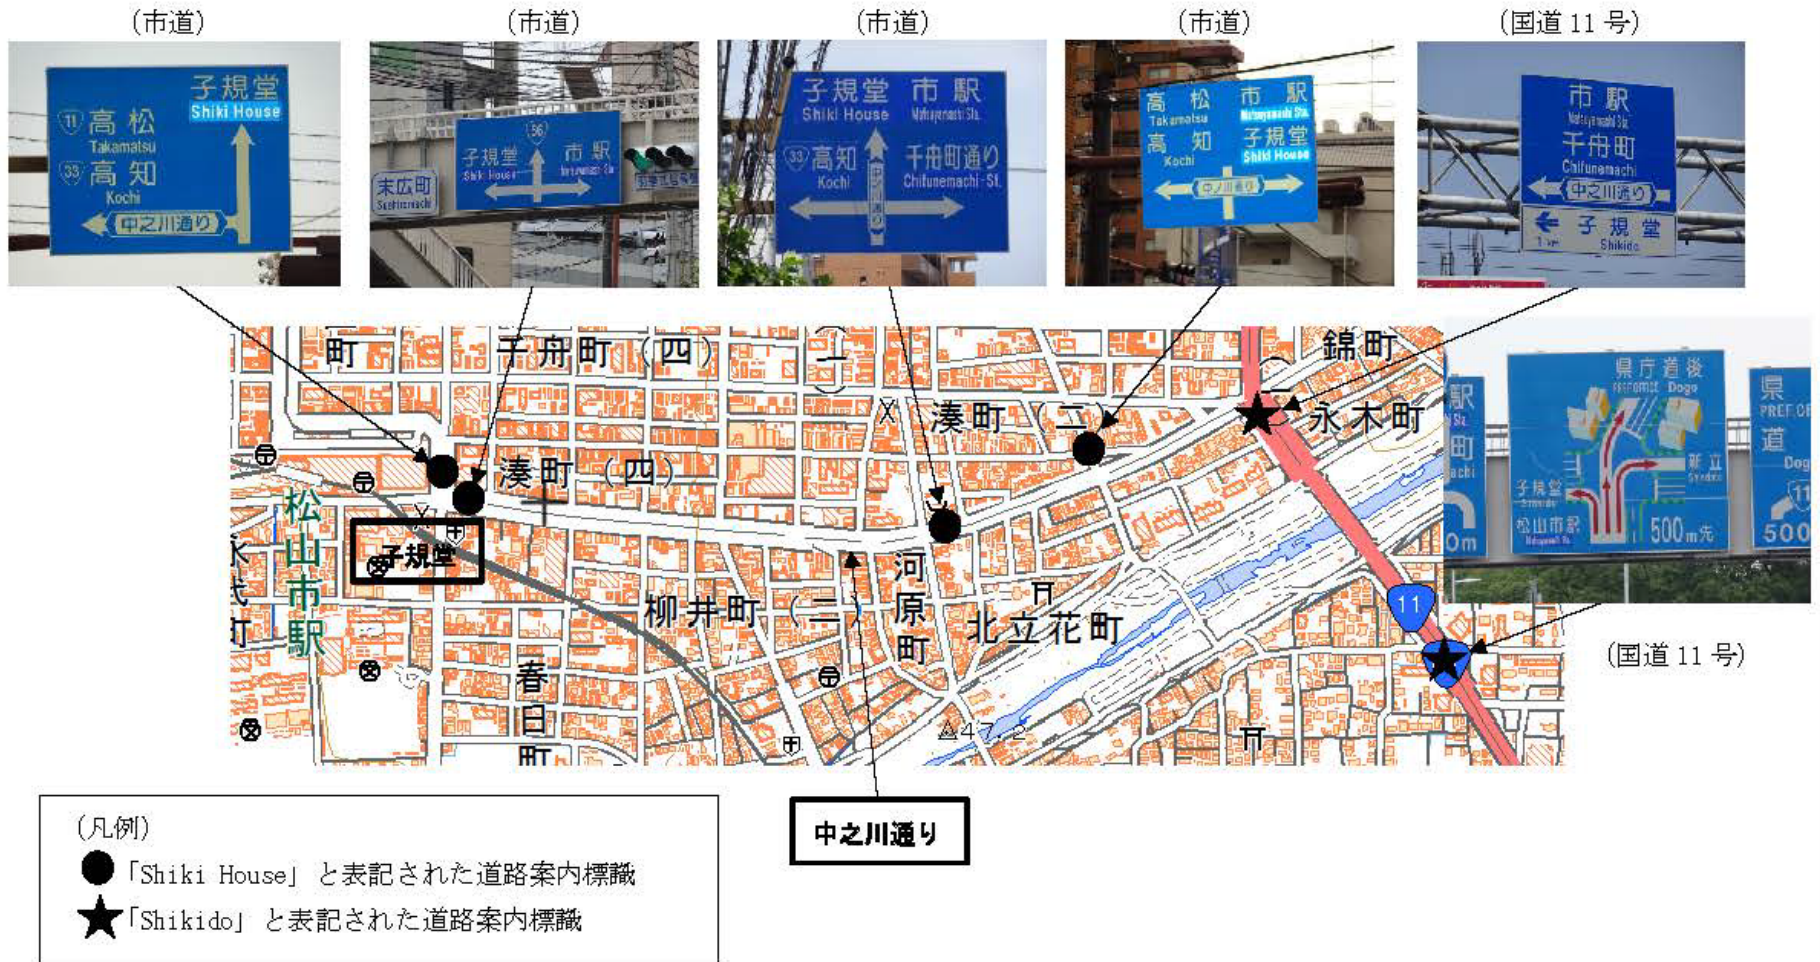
(市道)

子規堂
Shiki House
11 高松
Takamatsu
33 高知
Kochi
中之川通り

(市道)

56
子規堂
Shiki House
市駅
Matsuyamashi Sta.
末広町
Suehiromachi

(市道)

子規堂 市駅
Shiki House Matsuyamashi Sta.
33 高知
Kochi
千舟町通り
Chifunemachi-St.
中之川通り

(市道)

高松
Takamatsu
高知
Kochi
市駅
Matsuyamashi Sta.
子規堂
Shiki House
中之川通り

(国道 11 号)

市駅
Matsuyamashi Sta.
千舟町
Chifunemachi
中之川通り
子規堂
Shikido

県庁道後
Prefectural Office Dogo
子規堂
Shikido
松山市駅
Matsuyamashi Sta.
新立
Shindate
500m先
駅
町
道
県
PREF.OF
500

町
千舟町(四)
(一)
錦町
湊町(二)
永木町
湊町(四)
松山市駅
子規堂
柳井町(二)
河原町
北立花町
春日町
11
△47.2

(国道 11 号)

中之川通り

(凡例)
「Shiki House」と表記された道路案内標識
「Shikido」と表記された道路案内標識